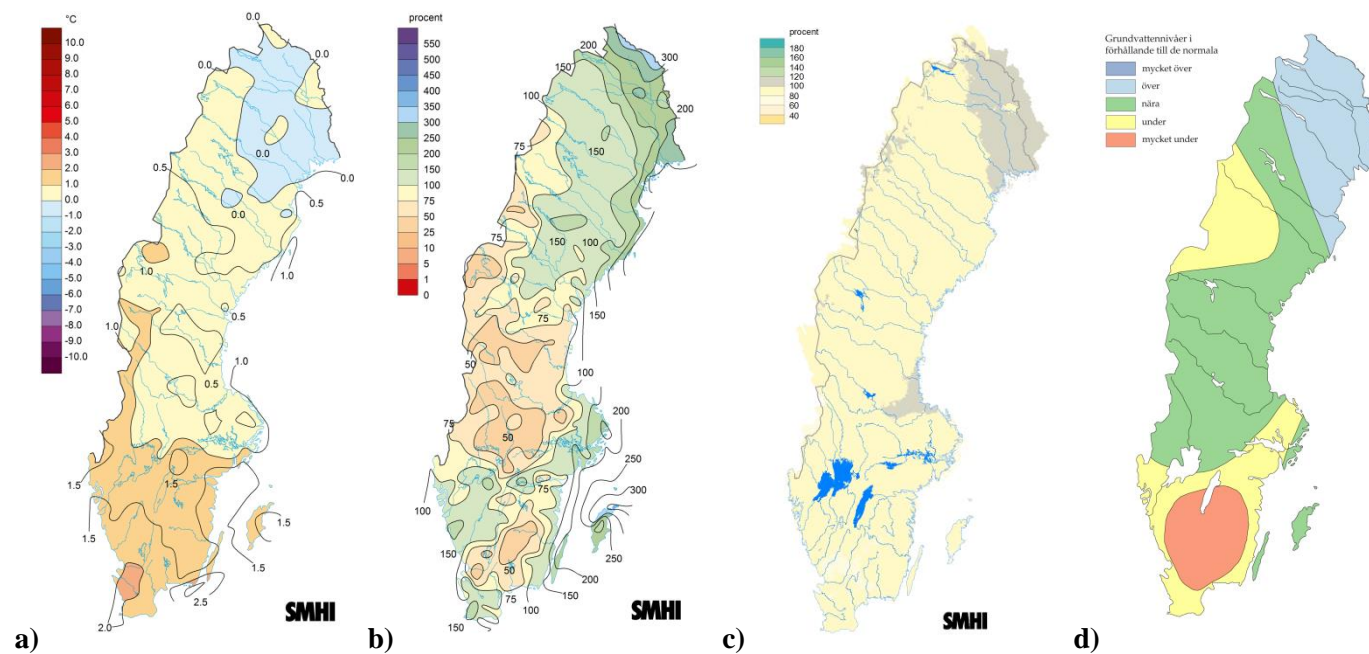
°C
10.0
9.0
8.0
7.0
6.0
5.0
4.0
3.0
2.0
1.0
0.0
-1.0
-2.0
-3.0
-4.0
-5.0
-6.0
-7.0
-8.0
-9.0
-10.0

0.0
0.0
0.0
0.0
0.5
0.0
0.0
0.5
1.0
1.0
0.5
1.0
1.0
0.5
1.5
1.5
1.5
1.5
1.5
2.5
2.0
SMHI

a)

procent
550
500
450
400
350
300
250
200
150
100
75
50
25
10
5
1
0

200
300
150
100
200
75
150
150
100
75
150
75
50
100
200
75
50
250
75
300
100
250
150
50
200
150
75
100
150
SMHI

b)

procent
180
160
140
120
100
80
60
40

SMHI

c)

Grundvattennivåer i förhållande till de normala
mycket över
över
nära
under
mycket under

d)